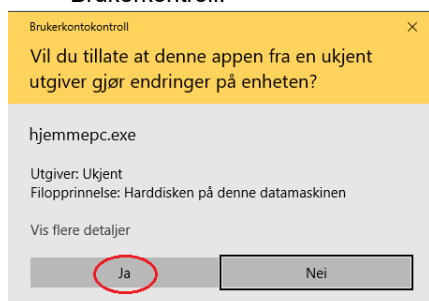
Brukerkontroll

Brukerkontokontroll

×

Vil du tillate at denne appen fra en ukjent utgiver gjør endringer på enheten?

hjemmepc.exe

Utgiver: Ukjent
Filopprinnelse: Harddisken på denne datamaskinen

Vis flere detaljer

Ja

Nei